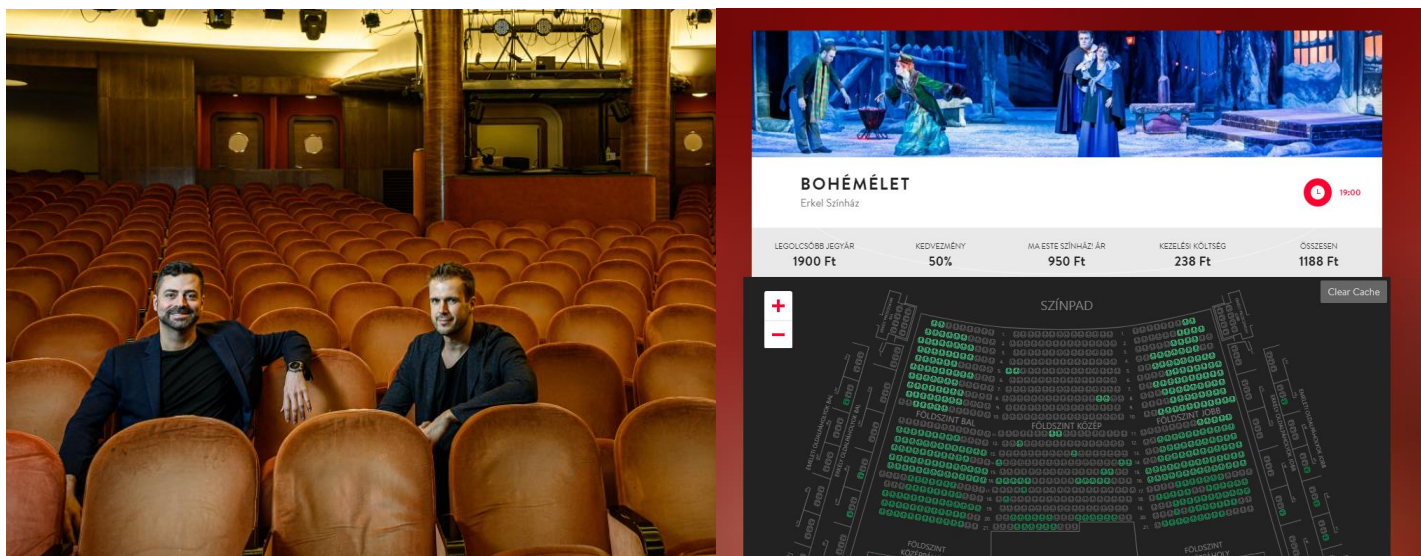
BOHÉMÉLET
Erkel Színház

19:00

| LEGOLCSÓBB JEGYÁR | KEDVEZMÉNY | MA ESTE SZÍNHÁZ! ÁR | KEZELÉSI KÖLTSÉG | ÖSSZESEN |
|---|---|---|---|---|
| 1900 Ft | 50% | 950 Ft | 238 Ft | 1188 Ft |

+
−
Clear Cache

SZÍNPAD

FÖLDSZINT BAL
FÖLDSZINT KÖZÉP
FÖLDSZINT JOBB
FÖLDSZINT
FÖLDSZINT